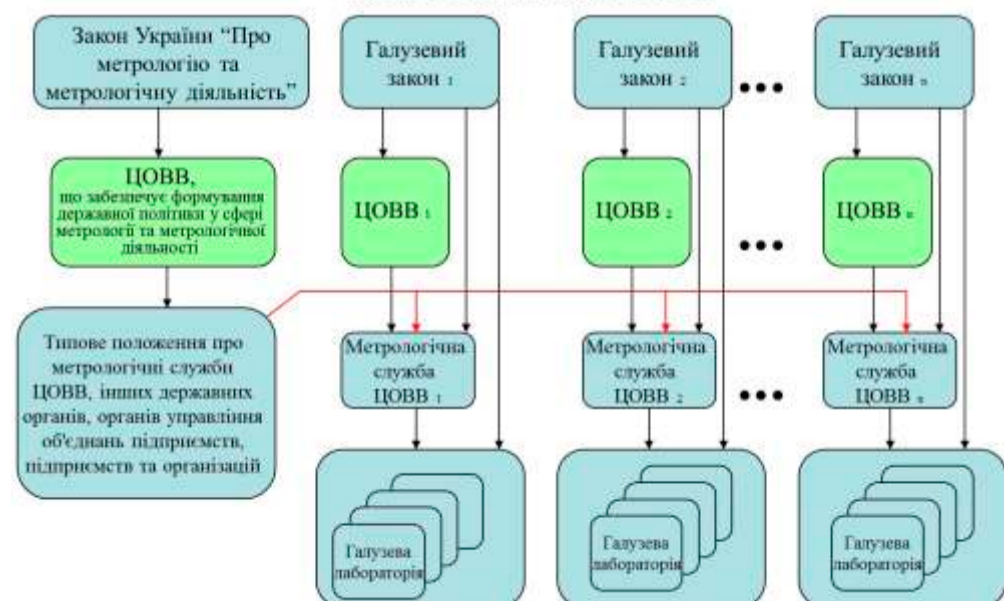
Закон України "Про метрологію та метрологічну діяльність"

Галузевий закон $_1$

Галузевий закон $_2$

Галузевий закон $_n$

ЦОВВ, що забезпечує формування державної політики у сфері метрології та метрологічної діяльності

ЦОВВ $_1$

ЦОВВ $_2$

ЦОВВ $_n$

Типове положення про метрологічні служби ЦОВВ, інших державних органів, органів управління об'єднань підприємств, підприємств та організацій

Метрологічна служба ЦОВВ $_1$

Метрологічна служба ЦОВВ $_2$

Метрологічна служба ЦОВВ $_n$

Галузева лабораторія

Галузева лабораторія

Галузева лабораторія